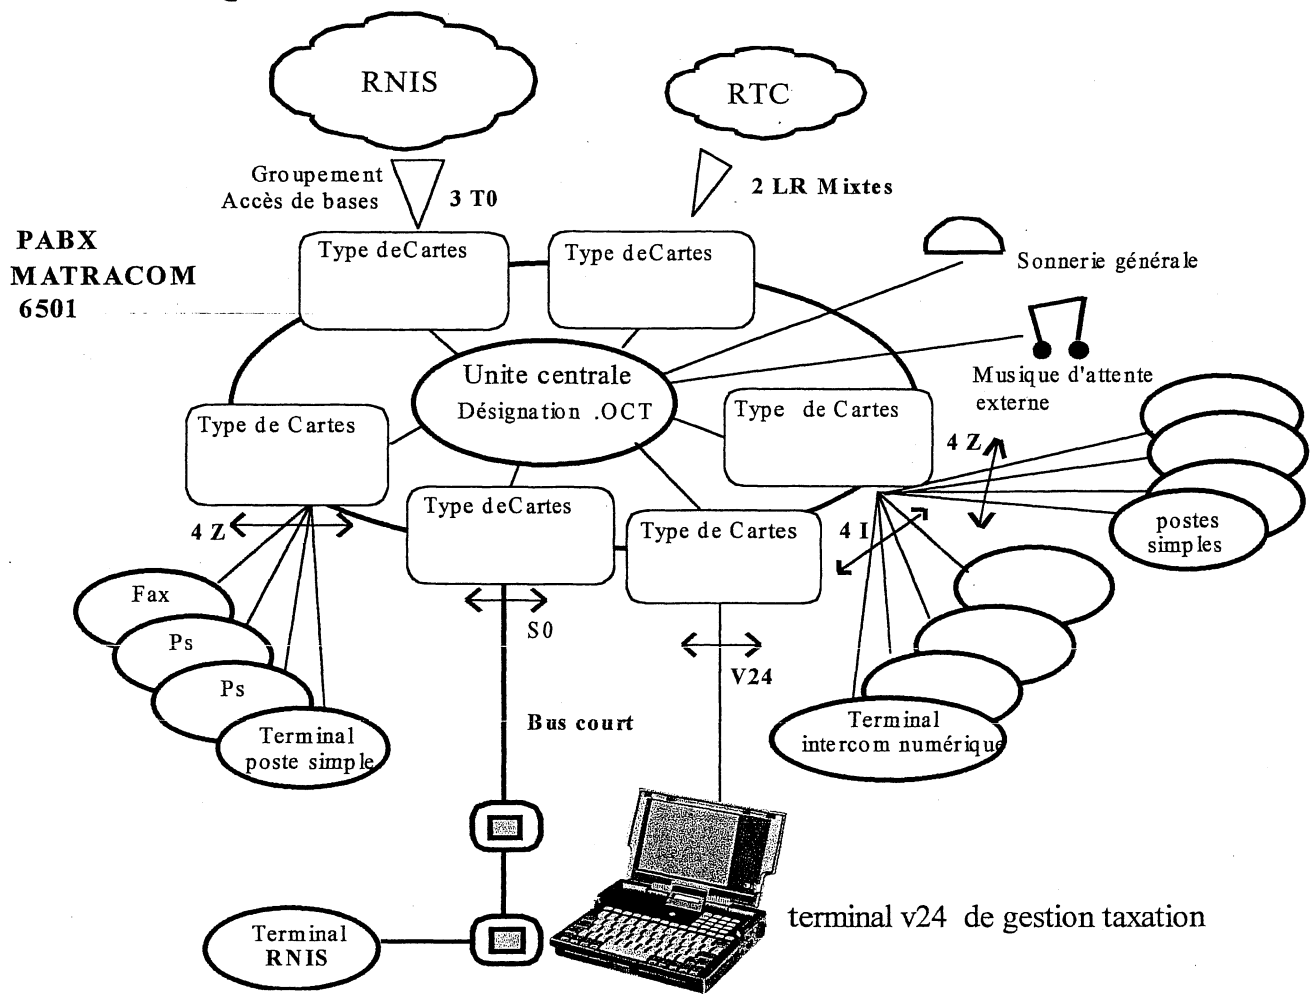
RNIS

RTC

Groupement Accès de bases

3 T0

2 LR Mixtes

PABX MATRACOM 6501

Type deCartes

Type deCartes

Sonnerie générale

Unite centrale Désignation .OCT

Musique d'attente externe

Type de Cartes

Type de Cartes

4 Z

Type deCartes

Type de Cartes

4 Z

4 I

postes simples

Fax

Ps

Ps

Terminal poste simple

S0

V24

Bus court

Terminal intercom numérique

Terminal RNIS

terminal v24 de gestion taxation